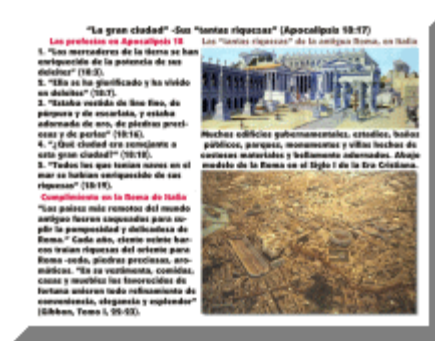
"La gran ciudad" -Sus "tantas riquezas" (Apocalipsis 18:17)

Las profecías en Apocalipsis 18

1. "Los mercaderes de la tierra se han enriquecido de la potencia de sus deleites" (18:3).
2. "Ella se ha glorificado y ha vivido en deleites" (18:7).
3. "Estaba vestida de lino fino, de púrpura y de escarlata, y estaba adornada de oro, de piedras preciosas y de perlas" (18:16).
4. "¿Qué ciudad era semejante a esta gran ciudad?" (18:18).
5. "Todos los que tenían naves en el mar se habían enriquecido de sus riquezas" (18:19).

Cumplimiento en la Roma de Italia

"Los países más remotos del mundo antiguo fueron saqueados para suplir la pomposidad y delicadeza de Roma." Cada año, ciento veinte barcos traían riquezas del oriente para Roma -oro, piedras preciosas, aromáticos. "En su vestimenta, comidas, casas y muebles los favorecidos de fortuna unieron todo refinamiento de conveniencia, elegancia y esplendor" (Gibbon, Tomo I, 92-93).

Los "tantas riquezas" de la antigua Roma, en Italia

Muchos edificios gubernamentales, estadios, baños públicos, parques, monumentos y villas hechos de costosos materiales y bellamente adornados. Abajo modelo de la Roma en el Siglo I de la Era Cristiana.